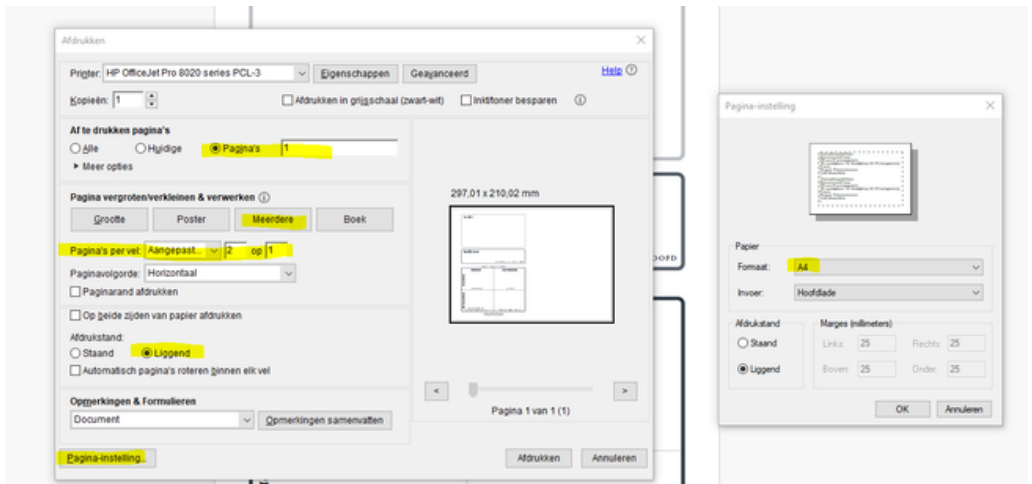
Afdrukken

Printer: HP OfficeJet Pro 8020 series PCL-3
Eigenschappen
Geavanceerd
Help ⓘ

Kopieën: 1
Afdrukken in grijsschaal (zwart-wit)
Inktoner besparen
ⓘ

Af te drukken pagina's
Alle
Huidige
Pagina's 1
▸ Meer opties

Pagina vergroten/verkleinen & verwerken ⓘ
Grootte
Poster
Meerdere
Boek

Pagina's per vel: Aangepast... 2 op 1
Paginavolgorde: Horizontaal
Paginarand afdrukken

Op beide zijden van papier afdrukken

Afdrukstand:
Staand
Liggend
Automatisch pagina's roteren binnen elk vel

Opmerkingen & Formulieren
Document
Opmerkingen samenvatten

297,01 x 210,02 mm

Pagina 1 van 1 (1)

Pagina-instelling...
Afdrukken
Annuleren

OOFD

Pagina-instelling

Papier
Formaat: A4
Invoer: Hoofdlade

Afdrukstand
Staand
Liggend

Marges (millimeters)
Links: 25
Rechts: 25
Boven: 25
Onder: 25

OK
Annuleren